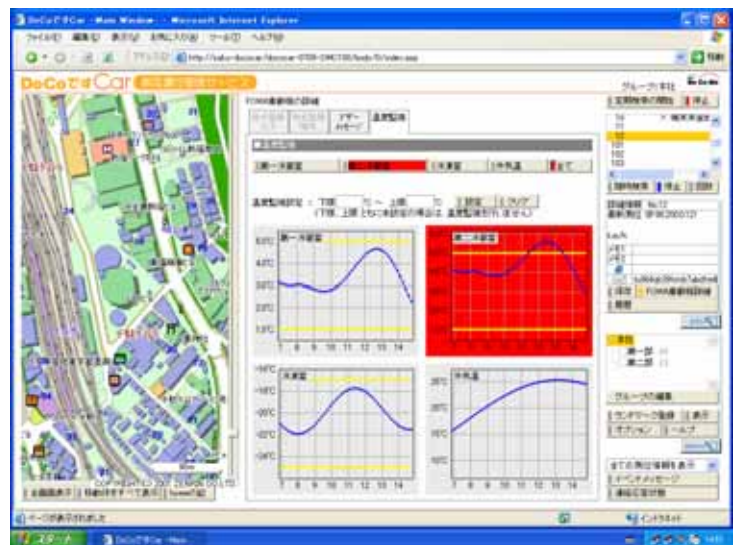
DoCoですCar - Main Window - Microsoft Internet Explorer

ファイル(F) 編集(E) 表示(V) お気に入り(A) ツール(T) ヘルプ(H)

DoCoですCar

グループ:本社

FOMA車載機の詳細

ブザーメッセージ

温度監視

第一冷凍室

第二冷凍室

冷凍室

外気温

全て

温度監視設定：下限 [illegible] ℃ ～ 上限 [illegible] ℃

設定

クリア

第一冷凍室

第二冷凍室

冷凍室

外気温

7 8 9 10 11 12 13 14

FOMA車載機詳細

グループの編集

ランドマーク登録

表示

オプション

ヘルプ

全ての測位情報を表示

イベントメッセージ

連絡伝言状態

全画面表示

COPYRIGHT 2007 ZENRIN CO.,LTD.

ページが表示されました

インターネット

スタート